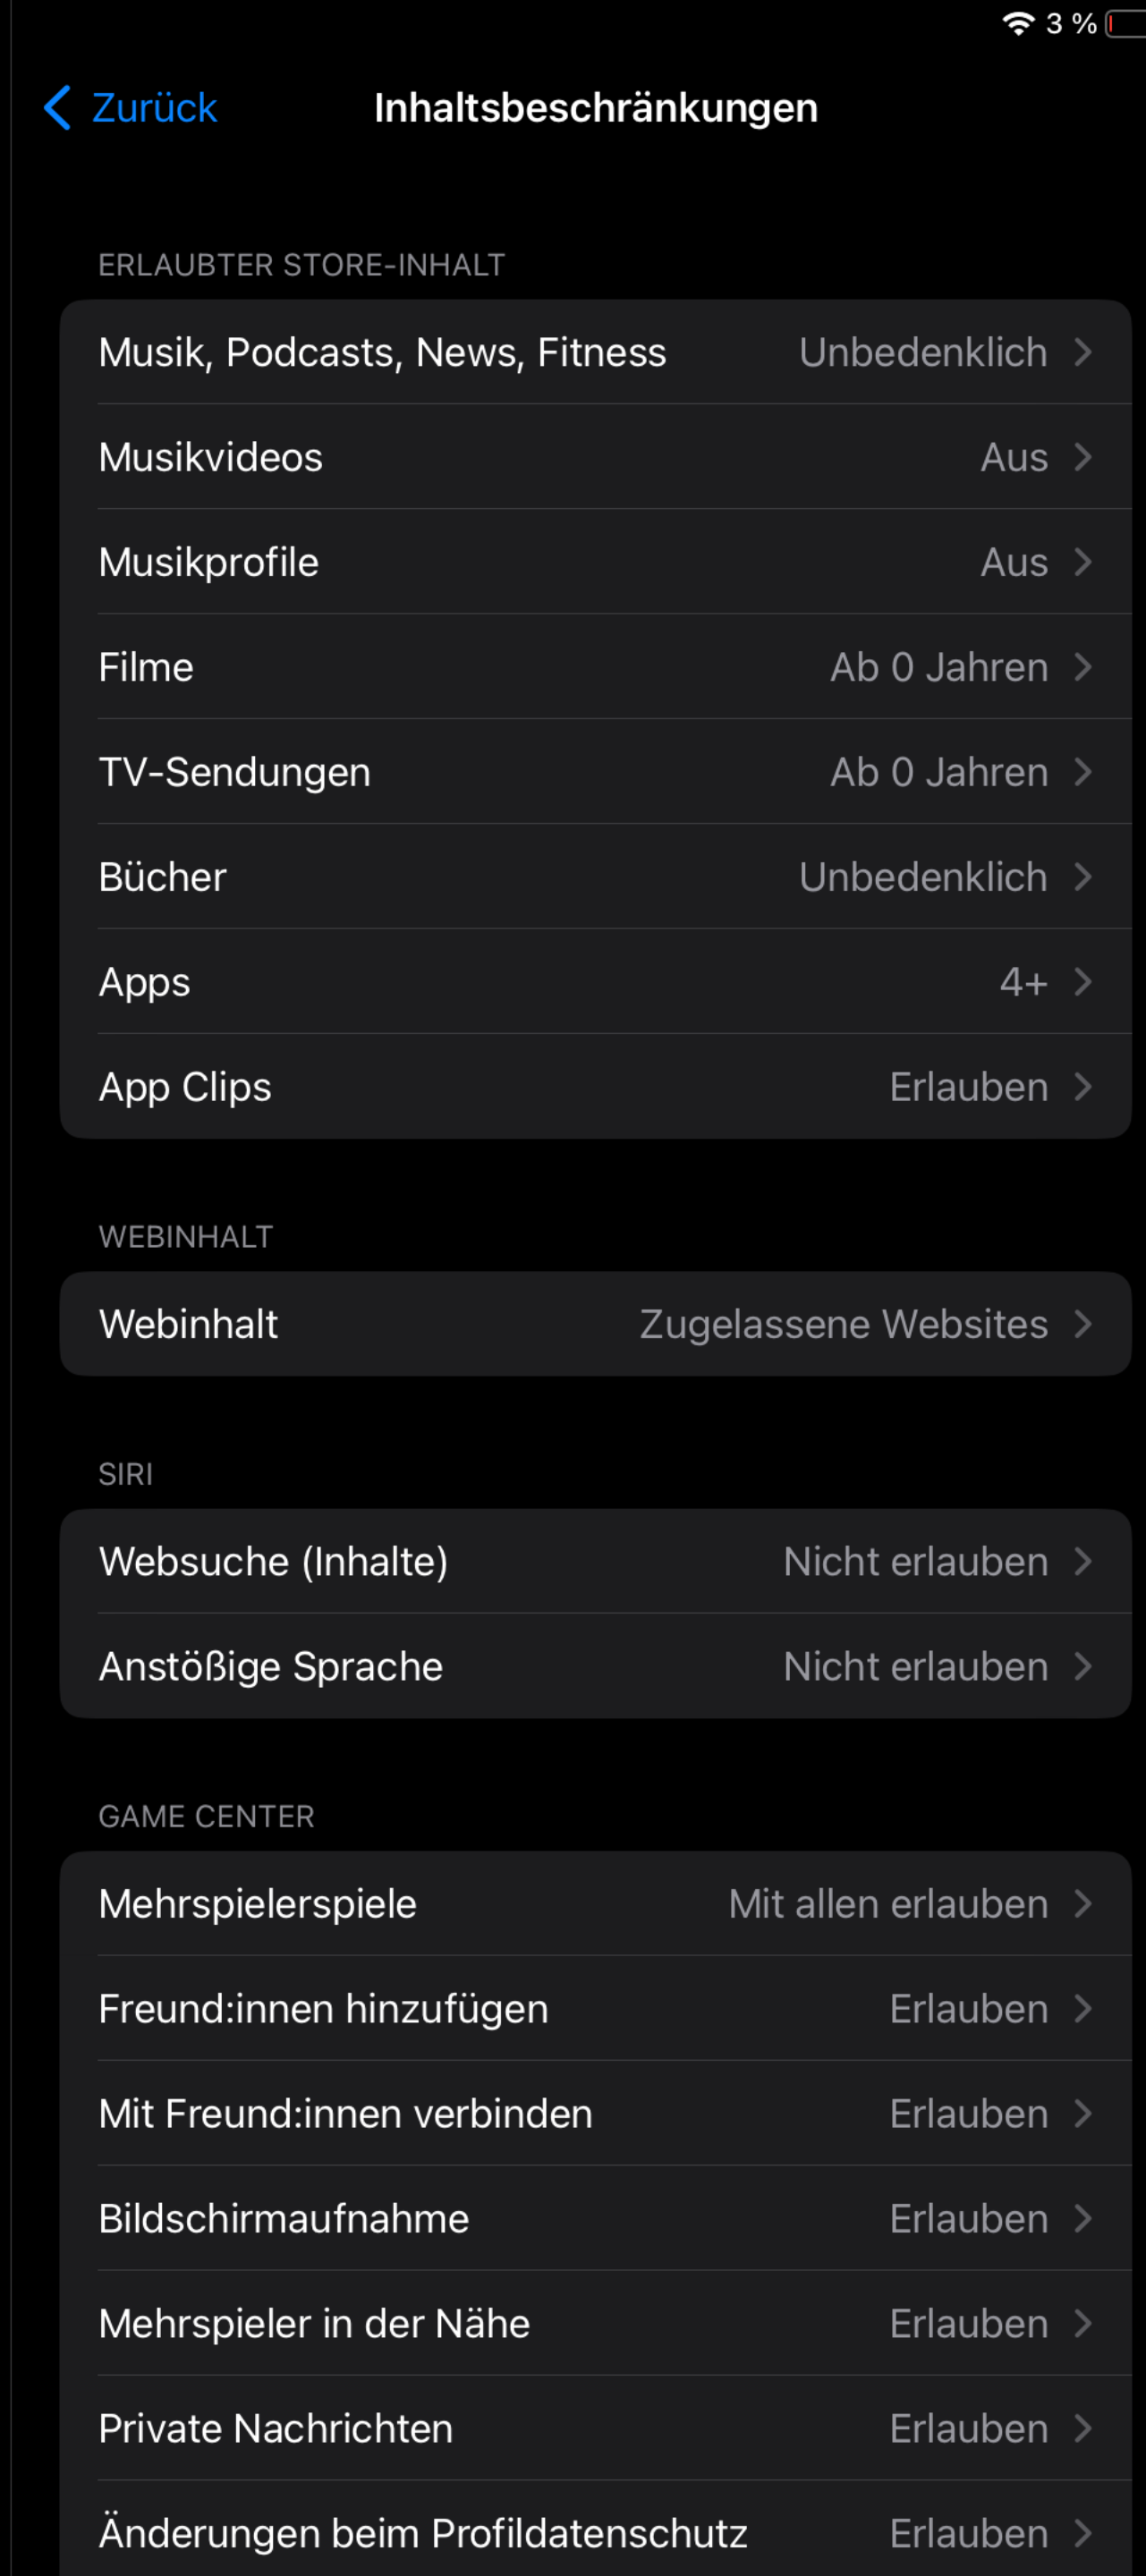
3 %

Zurück Inhaltsbeschränkungen

ERLAUBTER STORE-INHALT

Musik, Podcasts, News, Fitness Unbedenklich

Musikvideos Aus

Musikprofile Aus

Filme Ab 0 Jahren

TV-Sendungen Ab 0 Jahren

Bücher Unbedenklich

Apps 4+

App Clips Erlauben

WEBINHALT

Webinhalt Zugelassene Websites

SIRI

Websuche (Inhalte) Nicht erlauben

Anstößige Sprache Nicht erlauben

GAME CENTER

Mehrspielerspiele Mit allen erlauben

Freund:innen hinzufügen Erlauben

Mit Freund:innen verbinden Erlauben

Bildschirmaufnahme Erlauben

Mehrspieler in der Nähe Erlauben

Private Nachrichten Erlauben

Änderungen beim Profildatenschutz Erlauben